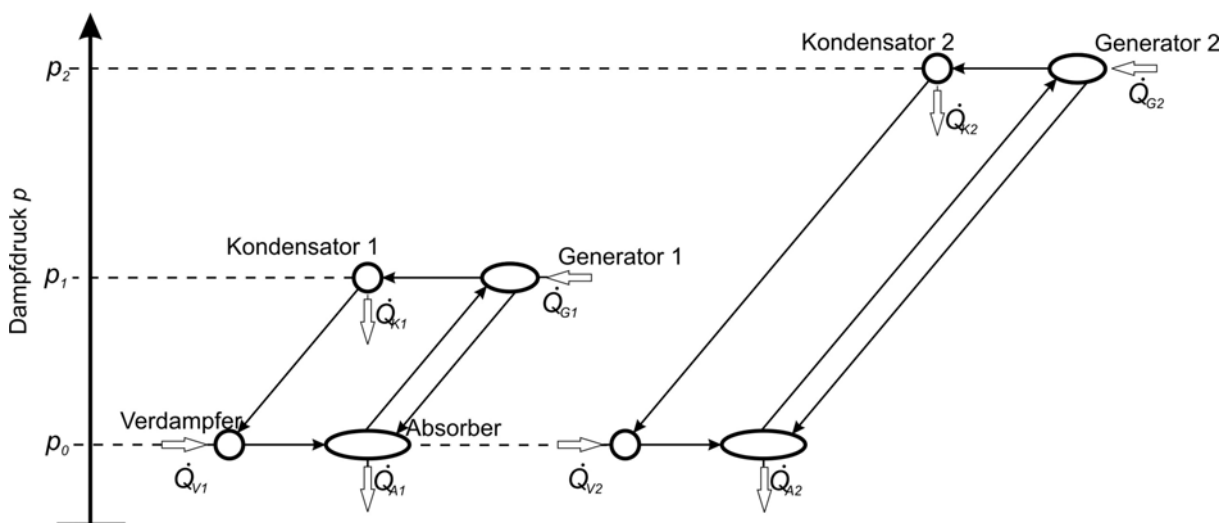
Dampfdruck $p$

$p_2$

$p_1$

$p_0$

Kondensator 2

Generator 2

$\dot{Q}_{K2}$

$\dot{Q}_{G2}$

Kondensator 1

Generator 1

$\dot{Q}_{K1}$

$\dot{Q}_{G1}$

Verdampfer

Absorber

$\dot{Q}_{V1}$

$\dot{Q}_{A1}$

$\dot{Q}_{V2}$

$\dot{Q}_{A2}$